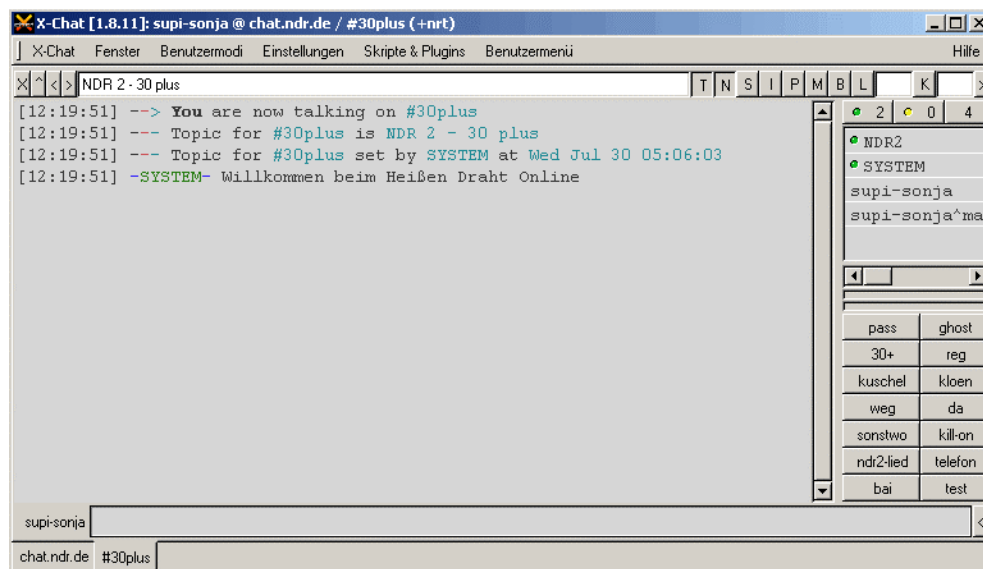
X-Chat [1.8.11]: supi-sonja @ chat.ndr.de / #30plus (+nrt)

X-Chat Fenster Benutzermodi Einstellungen Skripte & Plugins Benutzermenü Hilfe

X ^ < > NDR 2 - 30 plus

T N S I P M B L K

[12:19:51] --> You are now talking on #30plus
[12:19:51] --- Topic for #30plus is NDR 2 - 30 plus
[12:19:51] --- Topic for #30plus set by SYSTEM at Wed Jul 30 05:06:03
[12:19:51] -SYSTEM- Willkommen beim Heißen Draht Online

2 0 4

NDR2
SYSTEM
supi-sonja
supi-sonja^ma

| pass | ghost |
|---|---|
| 30+ | reg |
| kuschel | kloen |
| weg | da |
| sonstwo | kill-on |
| ndr2-lied | telefon |
| bai | test |

supi-sonja

chat.ndr.de #30plus